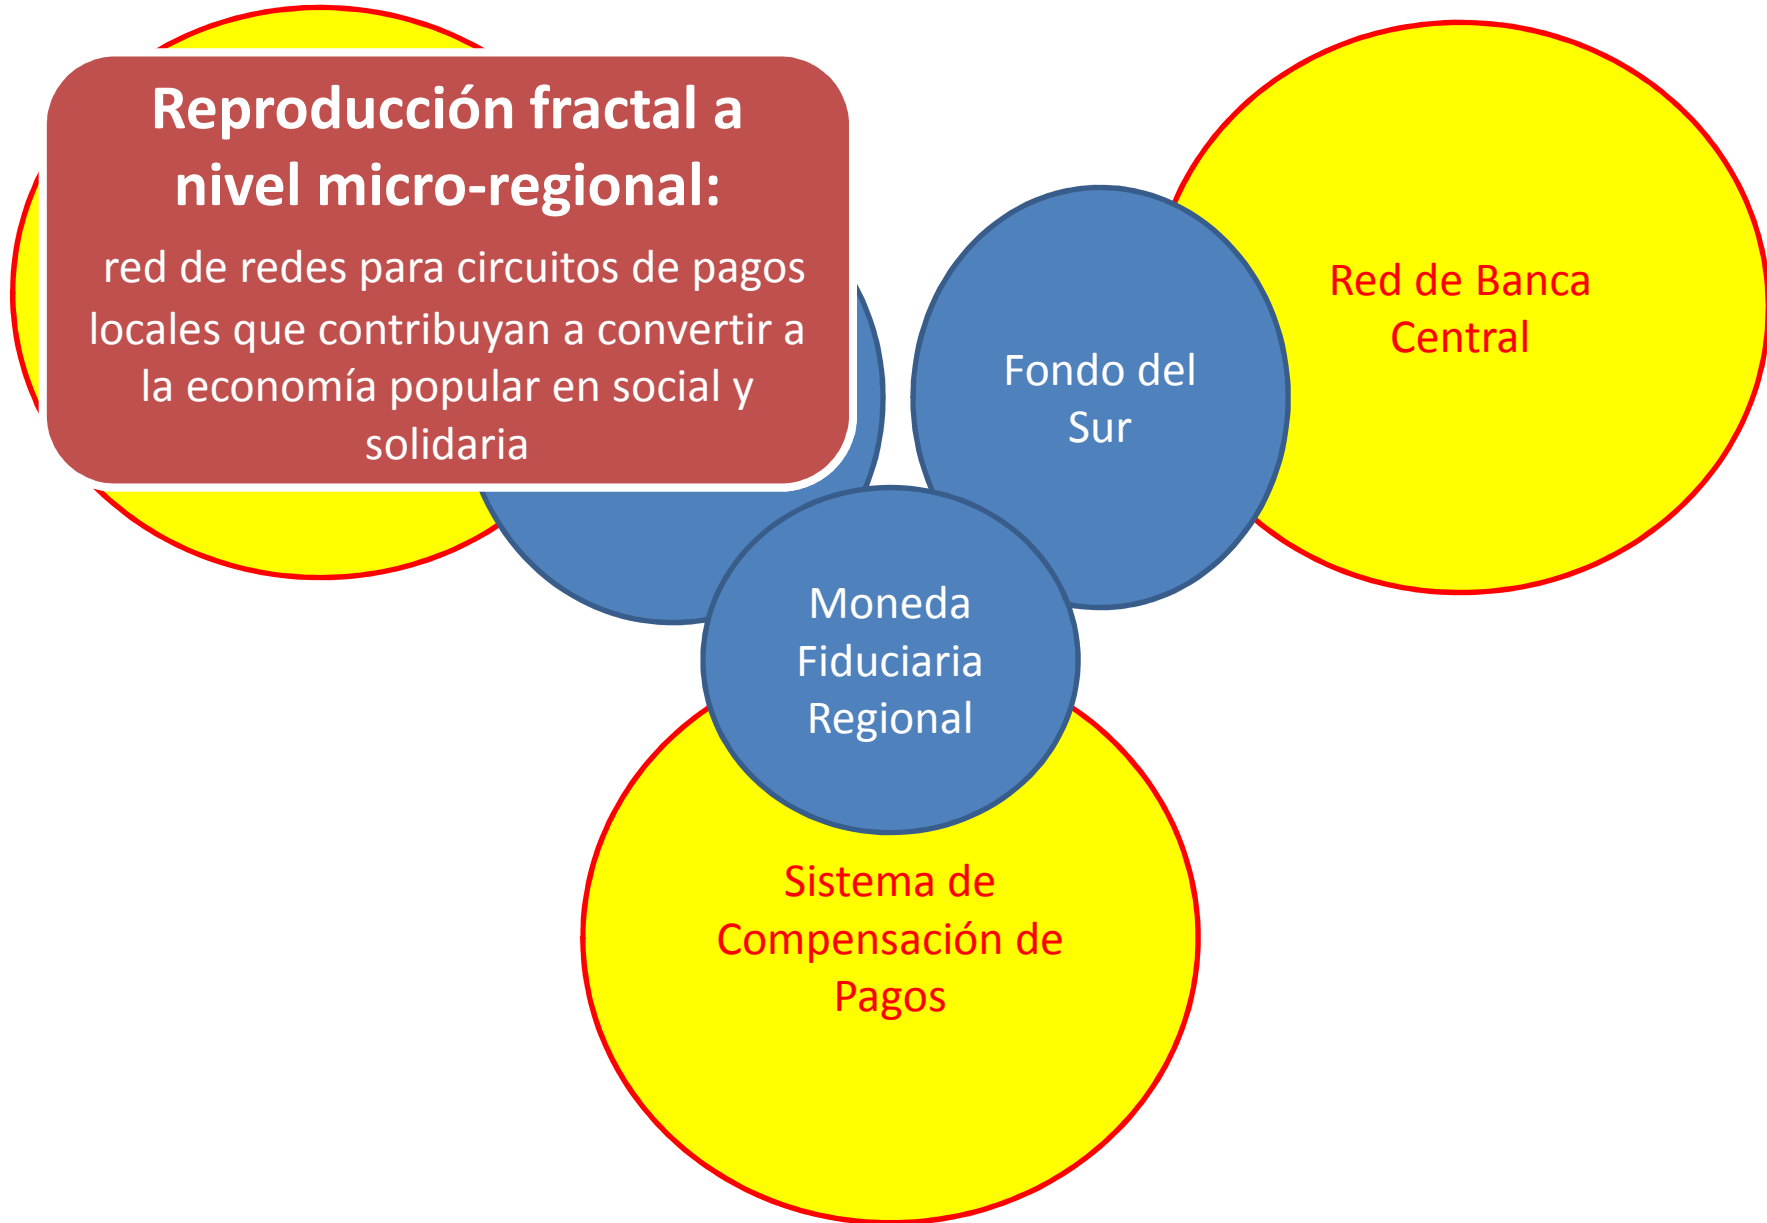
Reproducción fractal a nivel micro-regional:

red de redes para circuitos de pagos locales que contribuyan a convertir a la economía popular en social y solidaria

Fondo del Sur

Red de Banca Central

Moneda Fiduciaria Regional

Sistema de Compensación de Pagos